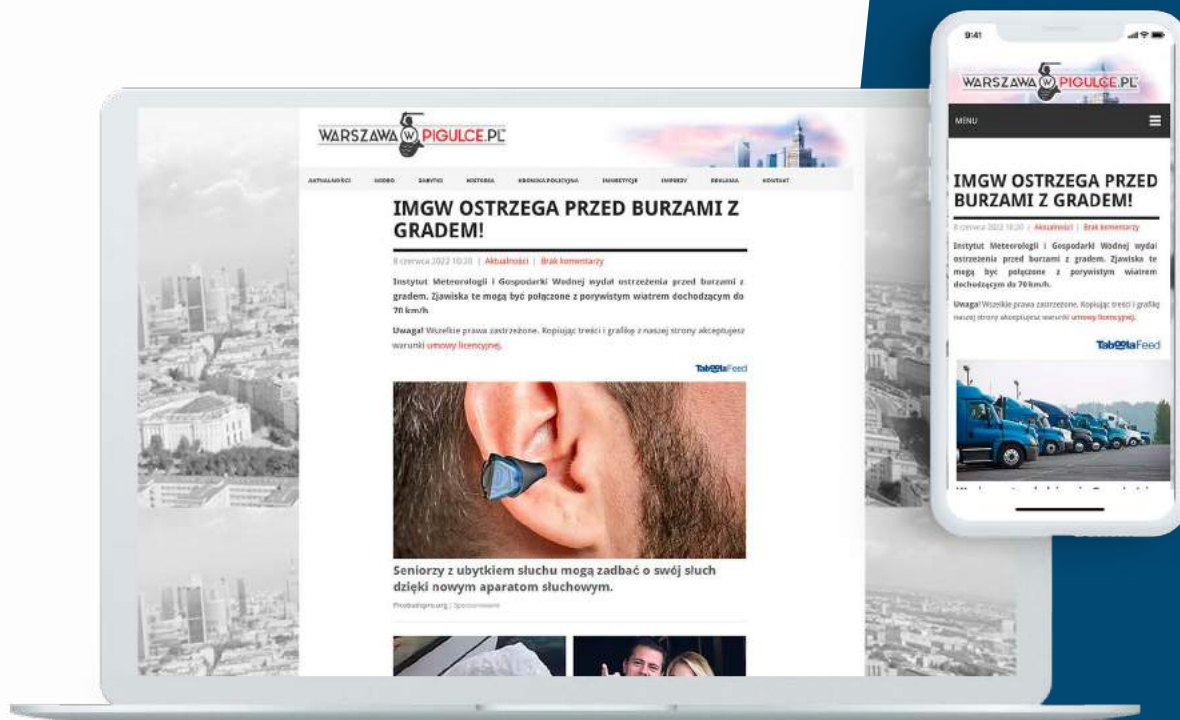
WARSZAWA W PIGULCE.PL

AKTUALNOŚCI WIDEO ZABYTKI HISTORIA KRONIKA POLICYJNA INWESTYCJE IMPREZY REKLAMA KONTAKT

IMGW OSTRZEGA PRZED BURZAMI Z GRADEM!

8 czerwca 2022 10:20 | Aktualności | Brak komentarzy

Instytut Meteorologii i Gospodarki Wodnej wydał ostrzeżenia przed burzami z gradem. Zjawiska te mogą być połączone z porywistym wiatrem dochodzącym do 70 km/h.

Uwaga! Wszelkie prawa zastrzeżone. Kopiując treści i grafikę z naszej strony akceptujesz warunki umowy licencyjnej.

Taboola Feed

Seniorzy z ubytkiem słuchu mogą zadbać o swój słuch dzięki nowym aparatom słuchowym.

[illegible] | Sponsorowane

9:41

WARSZAWA W PIGULCE.PL

MENU

IMGW OSTRZEGA PRZED BURZAMI Z GRADEM!

8 czerwca 2022 10:20 | Aktualności | Brak komentarzy

Instytut Meteorologii i Gospodarki Wodnej wydał ostrzeżenia przed burzami z gradem. Zjawiska te mogą być połączone z porywistym wiatrem dochodzącym do 70 km/h.

Uwaga! Wszelkie prawa zastrzeżone. Kopiując treści i grafikę naszej strony akceptujesz warunki umowy licencyjnej.

Taboola Feed